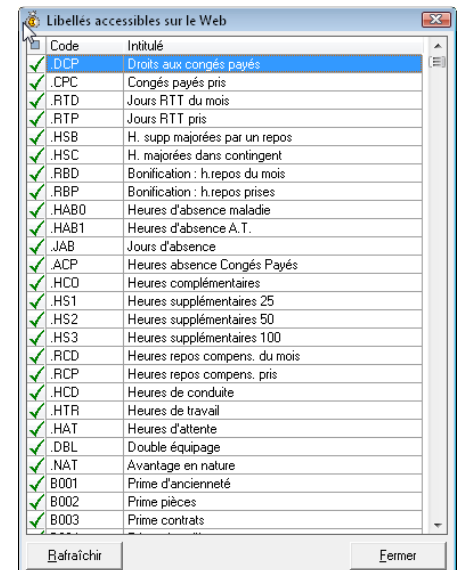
Libellés accessibles sur le Web

| Code | Intitulé |
|---|---|
| .DCP | Droits aux congés payés |
| .CPC | Congés payés pris |
| .RTD | Jours RTT du mois |
| .RTP | Jours RTT pris |
| .HSB | H. supp majorées par un repos |
| .HSC | H. majorées dans contingent |
| .RBD | Bonification : h.repos du mois |
| .RBP | Bonification : h.repos prises |
| .HAB0 | Heures d'absence maladie |
| .HAB1 | Heures d'absence A.T. |
| .JAB | Jours d'absence |
| .ACP | Heures absence Congés Payés |
| .HCO | Heures complémentaires |
| .HS1 | Heures supplémentaires 25 |
| .HS2 | Heures supplémentaires 50 |
| .HS3 | Heures supplémentaires 100 |
| .RCD | Heures repos compens. du mois |
| .RCP | Heures repos compens. pris |
| .HCD | Heures de conduite |
| .HTR | Heures de travail |
| .HAT | Heures d'attente |
| .DBL | Double équipage |
| .NAT | Avantage en nature |
| B001 | Prime d'ancienneté |
| B002 | Prime pièces |
| B003 | Prime contrats |

Rafraîchir

Fermer